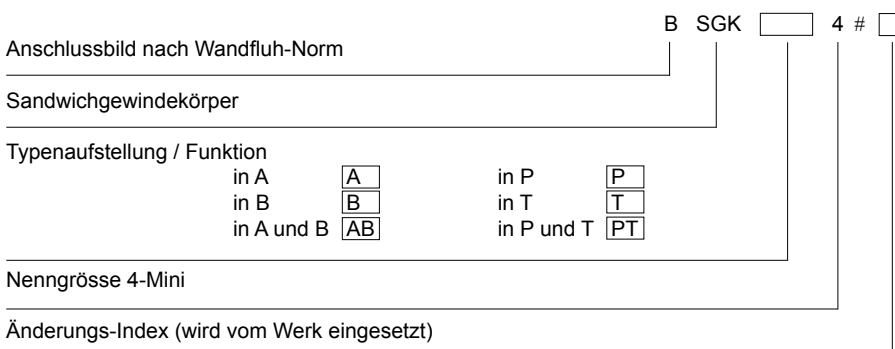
B SGK [ ] 4 # [ ]

Anschlussbild nach Wandfluh-Norm

Sandwichgewindekörper

Typenaufstellung / Funktion

| | | | |
|---|---|---|---|
| in A | A | in P | P |
| in B | B | in T | T |
| in A und B | AB | in P und T | PT |

Nenngrösse 4-Mini

Änderungs-Index (wird vom Werk eingesetzt)